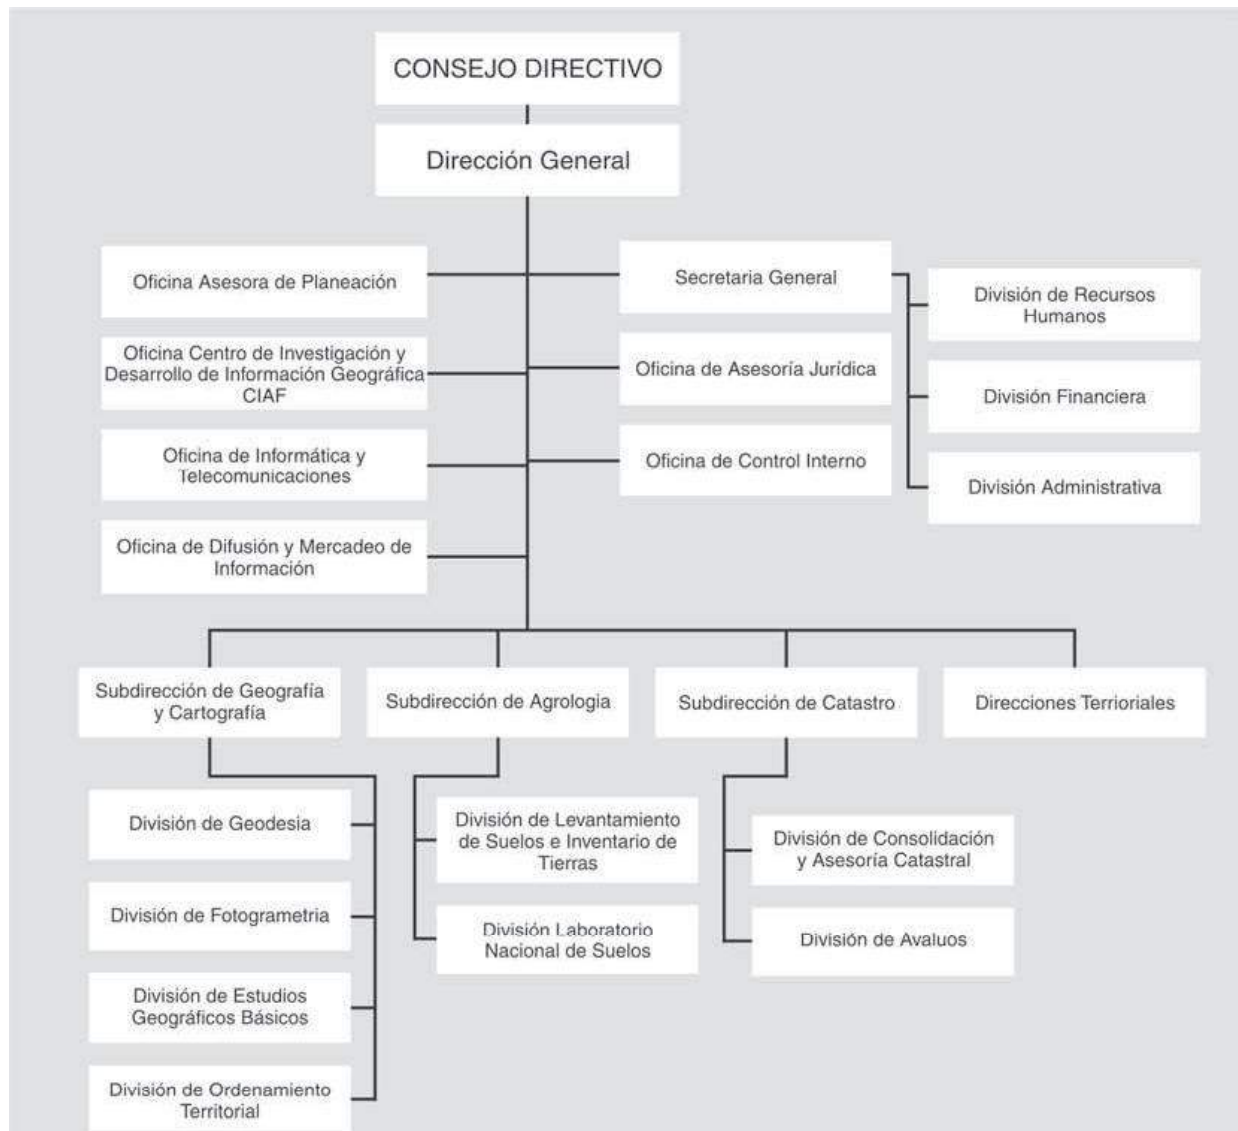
CONSEJO DIRECTIVO

Dirección General

Oficina Asesora de Planeación

Oficina Centro de Investigación y Desarrollo de Información Geográfica CIAF

Oficina de Informática y Telecomunicaciones

Oficina de Difusión y Mercadeo de Información

Secretaria General

Oficina de Asesoría Jurídica

Oficina de Control Interno

División de Recursos Humanos

División Financiera

División Administrativa

Subdirección de Geografía y Cartografía

Subdirección de Agrologia

Subdirección de Catastro

Direcciones Terrioriales

División de Geodesia

División de Fotogrametria

División de Estudios Geográficos Básicos

División de Ordenamiento Territorial

División de Levantamiento de Suelos e Inventario de Tierras

División Laboratorio Nacional de Suelos

División de Consolidación y Asesoría Catastral

División de Avaluos